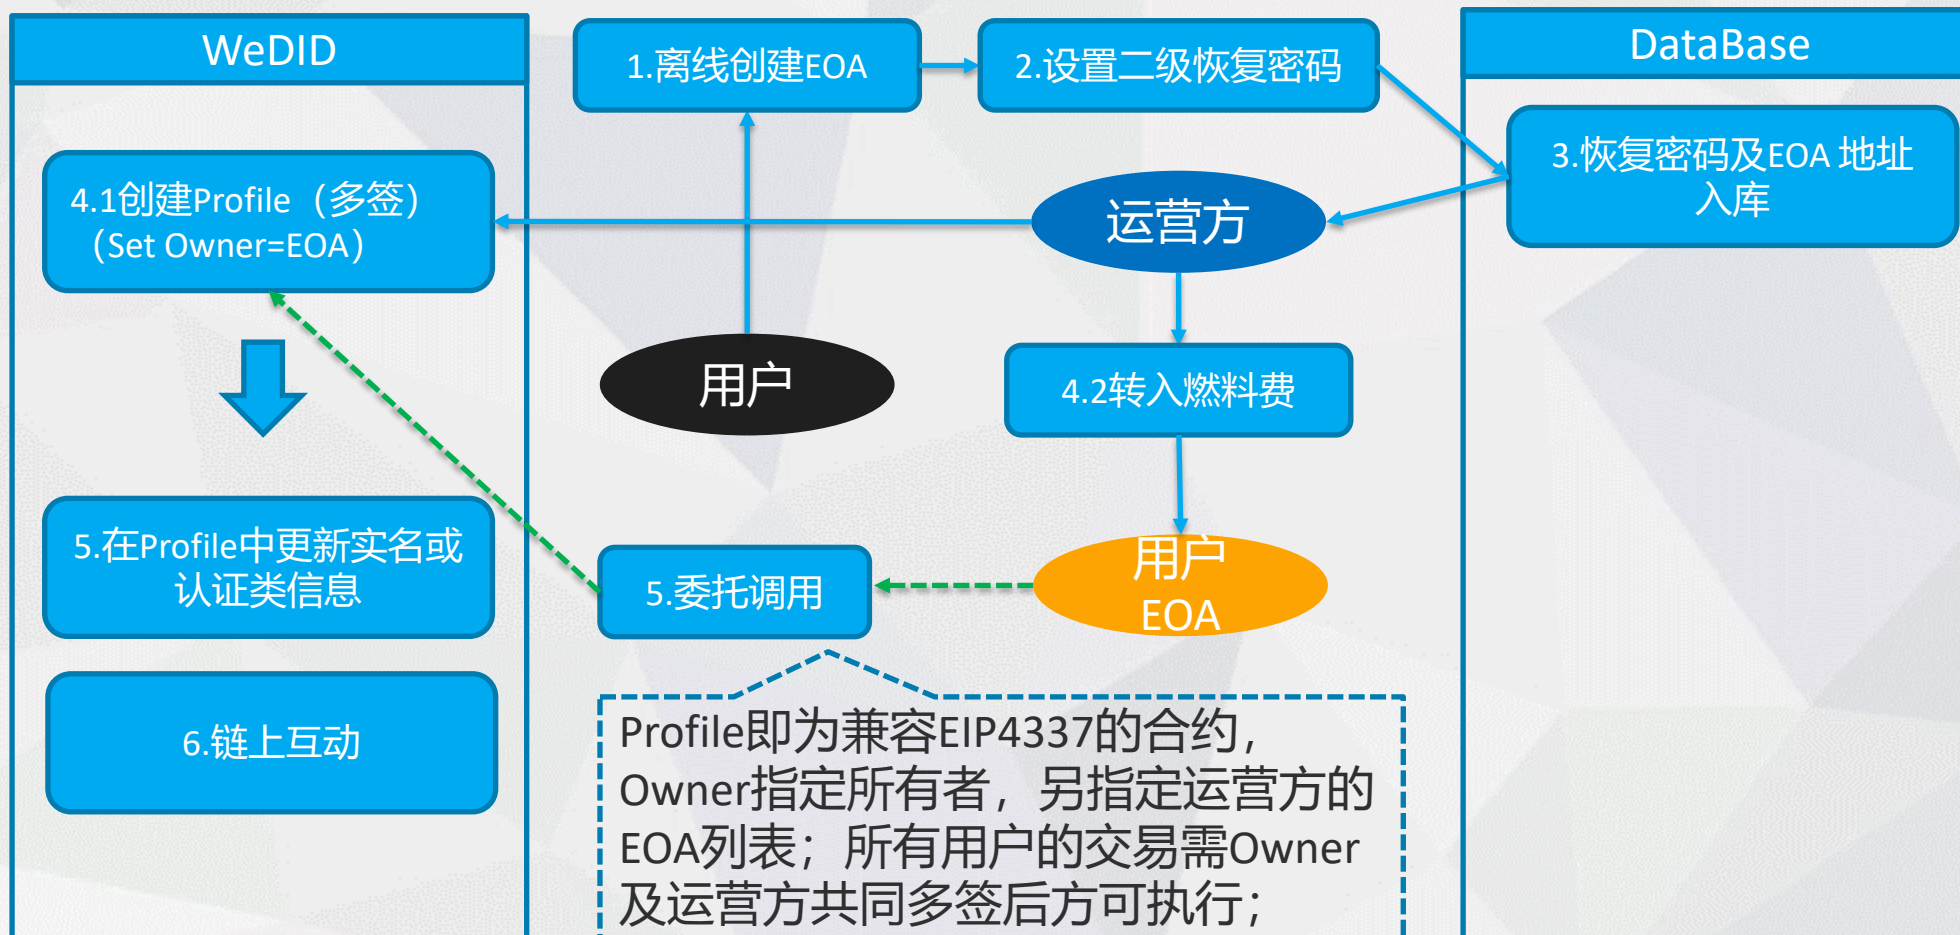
WeDID

1.离线创建EOA

2.设置二级恢复密码

DataBase

3.恢复密码及EOA 地址入库

4.1创建Profile（多签）（Set Owner=EOA）

运营方

用户

4.2转入燃料费

5.在Profile中更新实名或认证类信息

5.委托调用

用户 EOA

6.链上互动

Profile即为兼容EIP4337的合约，Owner指定所有者，另指定运营方的EOA列表；所有用户的交易需Owner及运营方共同多签后方可执行；